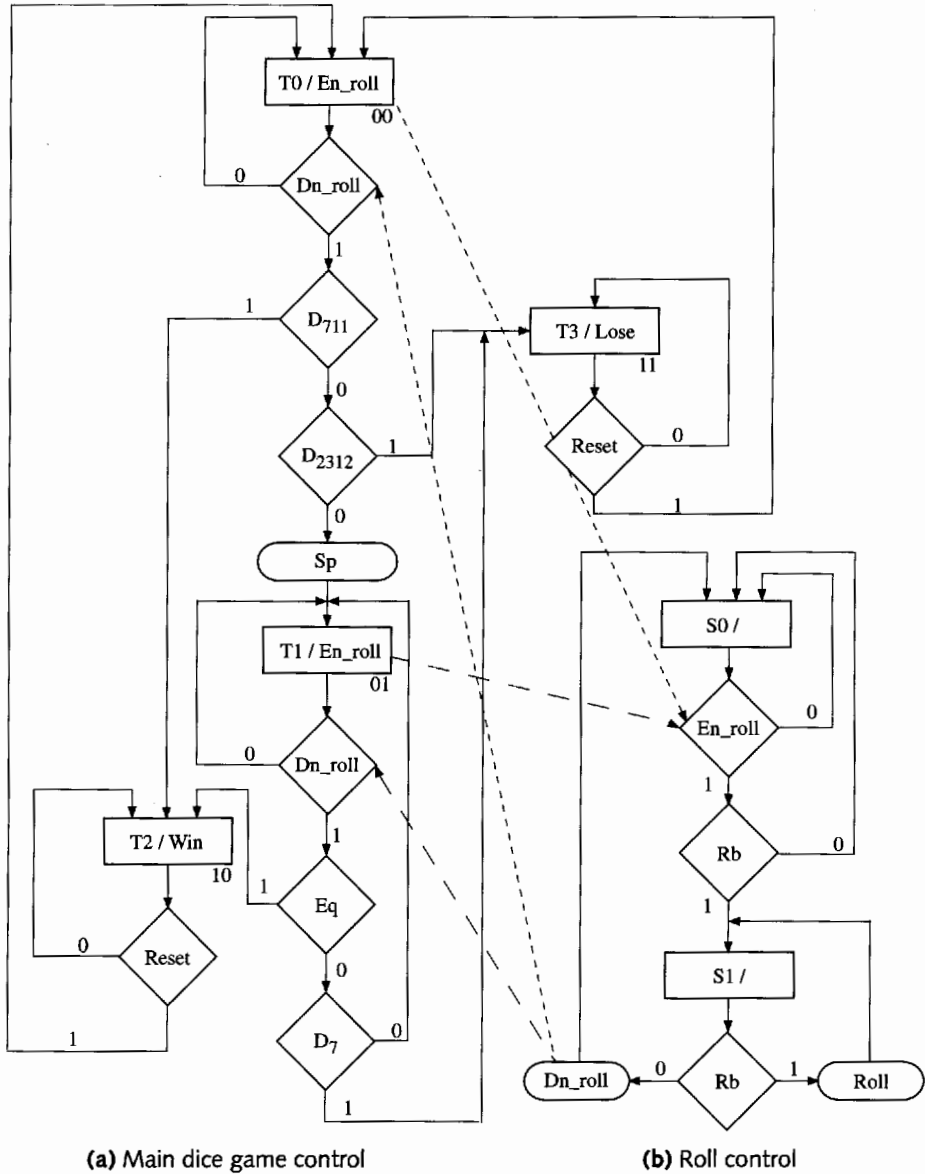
T0 / En_roll
00
0
Dn_roll
1
1
$D_{711}$
0
$D_{2312}$
1
0
Sp
T3 / Lose
11
Reset
0
1
T1 / En_roll
01
0
Dn_roll
1
T2 / Win
10
1
Eq
0
Reset
0
1
$D_7$
0
1
S0 /
En_roll
0
1
Rb
0
1
S1 /
Dn_roll
0
Rb
1
Roll

(a) Main dice game control

(b) Roll control